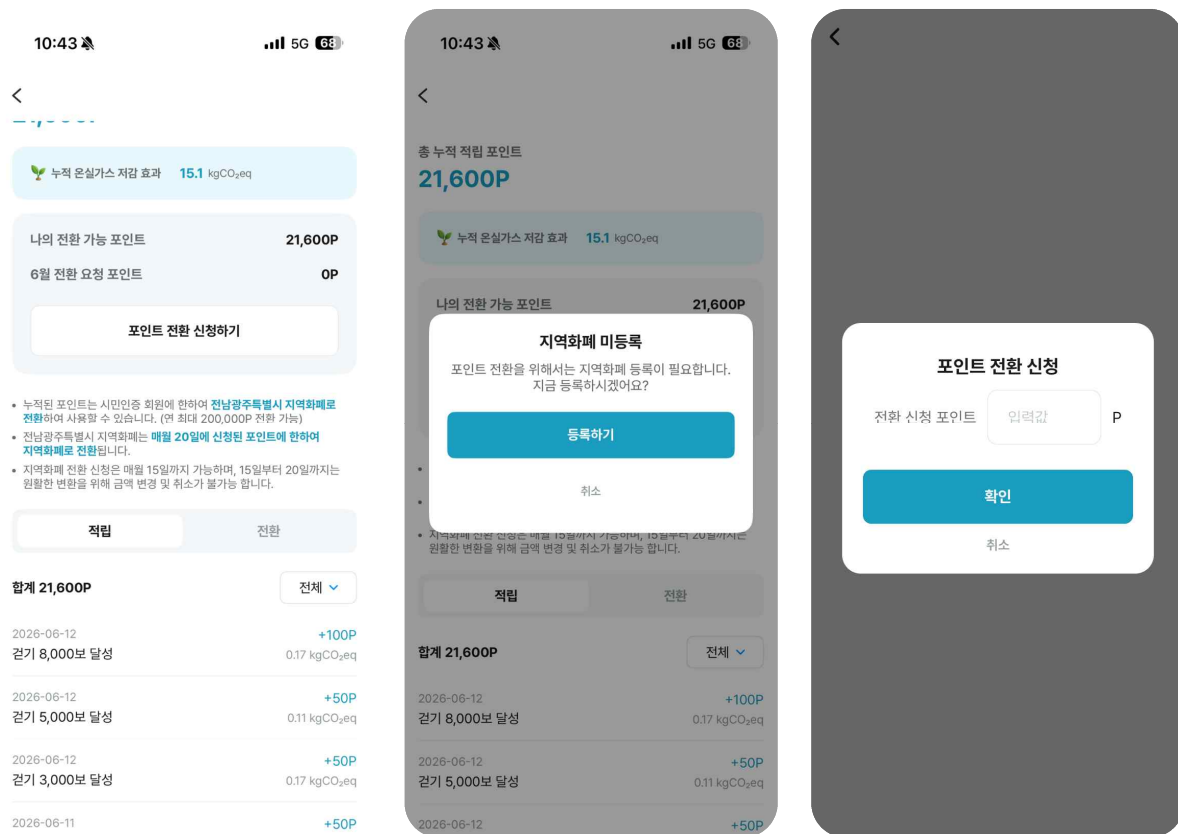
10:43 5G 68

<

누적 온실가스 저감 효과 15.1 $kgCO_2eq$

나의 전환 가능 포인트 21,600P

6월 전환 요청 포인트 0P

포인트 전환 신청하기

• 누적된 포인트는 시민인증 회원에 한하여 전남광주특별시 지역화폐로 전환하여 사용할 수 있습니다. (연 최대 200,000P 전환 가능)
• 전남광주특별시 지역화폐는 매월 20일에 신청된 포인트에 한하여 지역화폐로 전환됩니다.
• 지역화폐 전환 신청은 매월 15일까지 가능하며, 15일부터 20일까지는 원활한 변환을 위해 금액 변경 및 취소가 불가능 합니다.

적립 전환

합계 21,600P 전체

2026-06-12 +100P
걷기 8,000보 달성 0.17 $kgCO_2eq$

2026-06-12 +50P
걷기 5,000보 달성 0.11 $kgCO_2eq$

2026-06-12 +50P
걷기 3,000보 달성 0.17 $kgCO_2eq$

2026-06-11 +50P

10:43 5G 68

<

총 누적 적립 포인트
21,600P

누적 온실가스 저감 효과 15.1 $kgCO_2eq$

나의 전환 가능 포인트 21,600P

지역화폐 미등록
포인트 전환을 위해서는 지역화폐 등록이 필요합니다. 지금 등록하시겠어요?

등록하기

취소

원활한 변환을 위해 금액 변경 및 취소가 불가능 합니다.

적립 전환

합계 21,600P 전체

2026-06-12 +100P
걷기 8,000보 달성 0.17 $kgCO_2eq$

2026-06-12 +50P
걷기 5,000보 달성 0.11 $kgCO_2eq$

2026-06-12 +50P

<

포인트 전환 신청

전환 신청 포인트 입력값 P

확인

취소